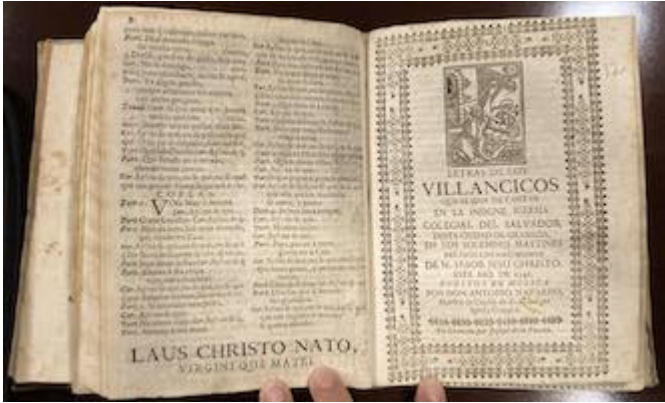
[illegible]

COPLA.

V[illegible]

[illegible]

LAUS CHRISTO NATO, VIRGINIQUE MATRI.

LETRAS DE LOS VILLANCICOS QUE SE HAN DE CANTAR EN LA INSIGNE IGLESIA COLEGIAL DEL SALVADOR DESTA CIUDAD DE GRANADA, EN LOS SOLEMNES MAITINES DEL NACIMIENTO DE N. SEÑOR JESU CHRISTO, ESTE AÑO DE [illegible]

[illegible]